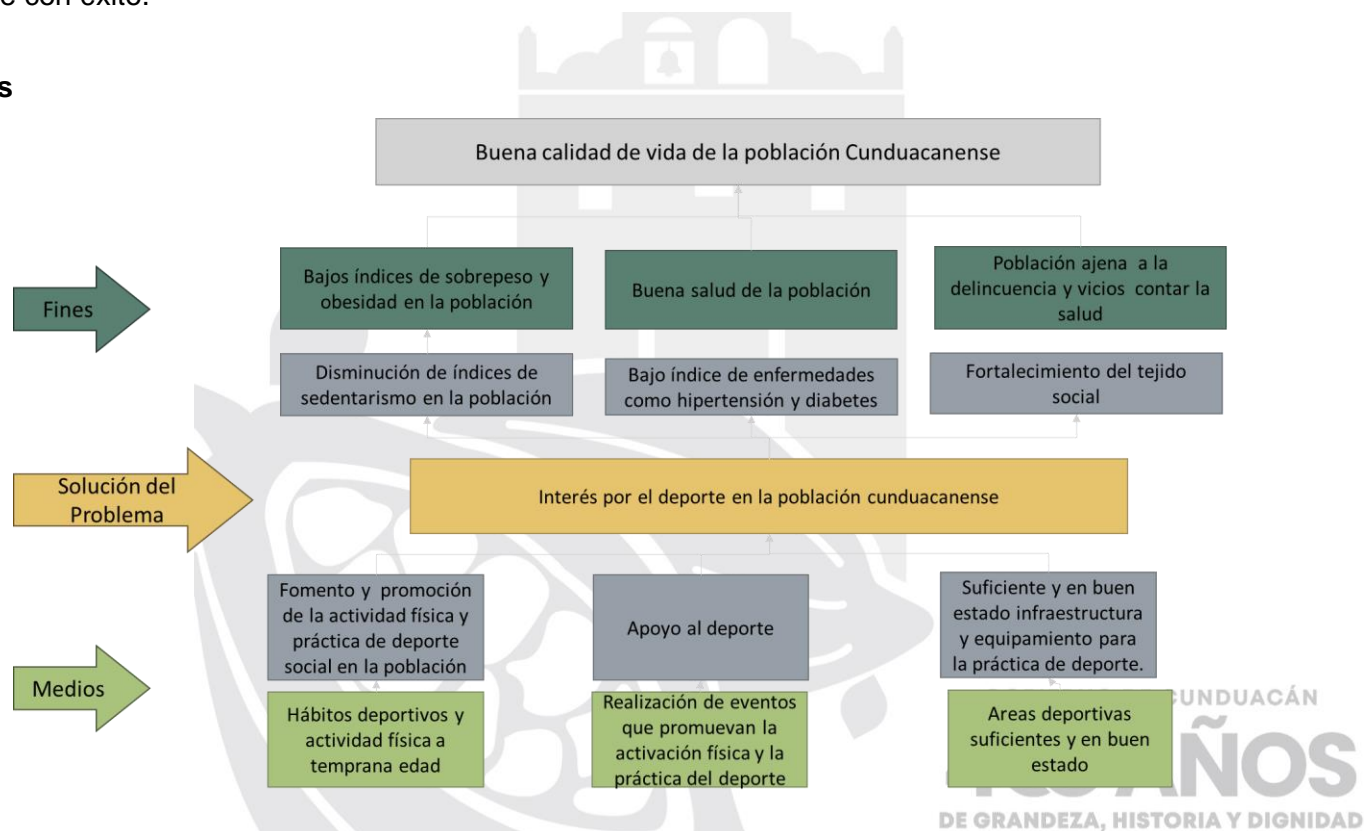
e con éxito.

s

Buena calidad de vida de la población Cunduacanense

Fines

Bajos índices de sobrepeso y obesidad en la población

Buena salud de la población

Población ajena a la delincuencia y vicios contar la salud

Disminución de índices de sedentarismo en la población

Bajo índice de enfermedades como hipertensión y diabetes

Fortalecimiento del tejido social

Solución del Problema

Interés por el deporte en la población cunduacanense

Medios

Fomento y promoción de la actividad física y práctica de deporte social en la población

Apoyo al deporte

Suficiente y en buen estado infraestructura y equipamiento para la práctica de deporte.

Hábitos deportivos y actividad física a temprana edad

Realización de eventos que promuevan la activación física y la práctica del deporte

Areas deportivas suficientes y en buen estado

CUNDUACÁN
AÑOS
DE GRANDEZA, HISTORIA Y DIGNIDAD